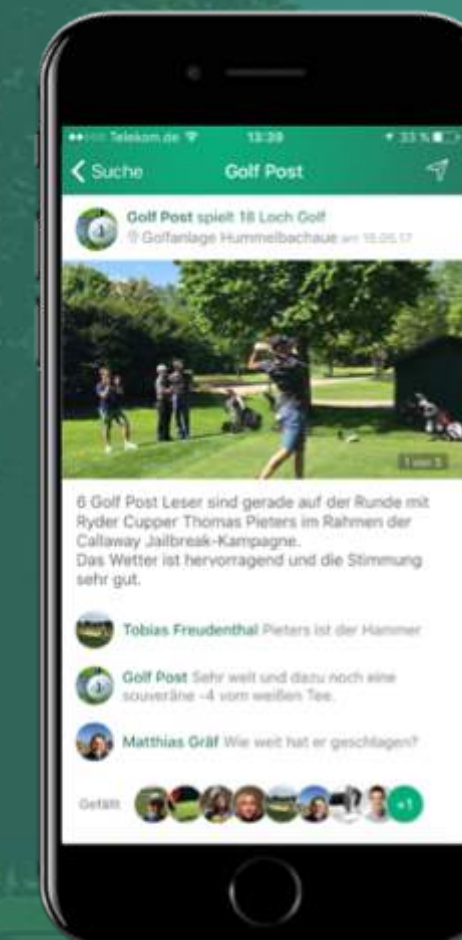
Telekom.de 13:39 33 %

Suche Golf Post

Golf Post spielt 18 Loch Golf
Golfanlage Hummelbachaue am 15.05.17

1 von 3

6 Golf Post Leser sind gerade auf der Runde mit Ryder Cupper Thomas Pieters im Rahmen der Callaway Jailbreak-Kampagne.
Das Wetter ist hervorragend und die Stimmung sehr gut.

Tobias Freudenthal Pieters ist der Hammer

Golf Post Sehr weit und dazu noch eine souveräne -4 vom weißen Tee.

Matthias Gräf Wie weit hat er geschlagen?

Gefällt +1